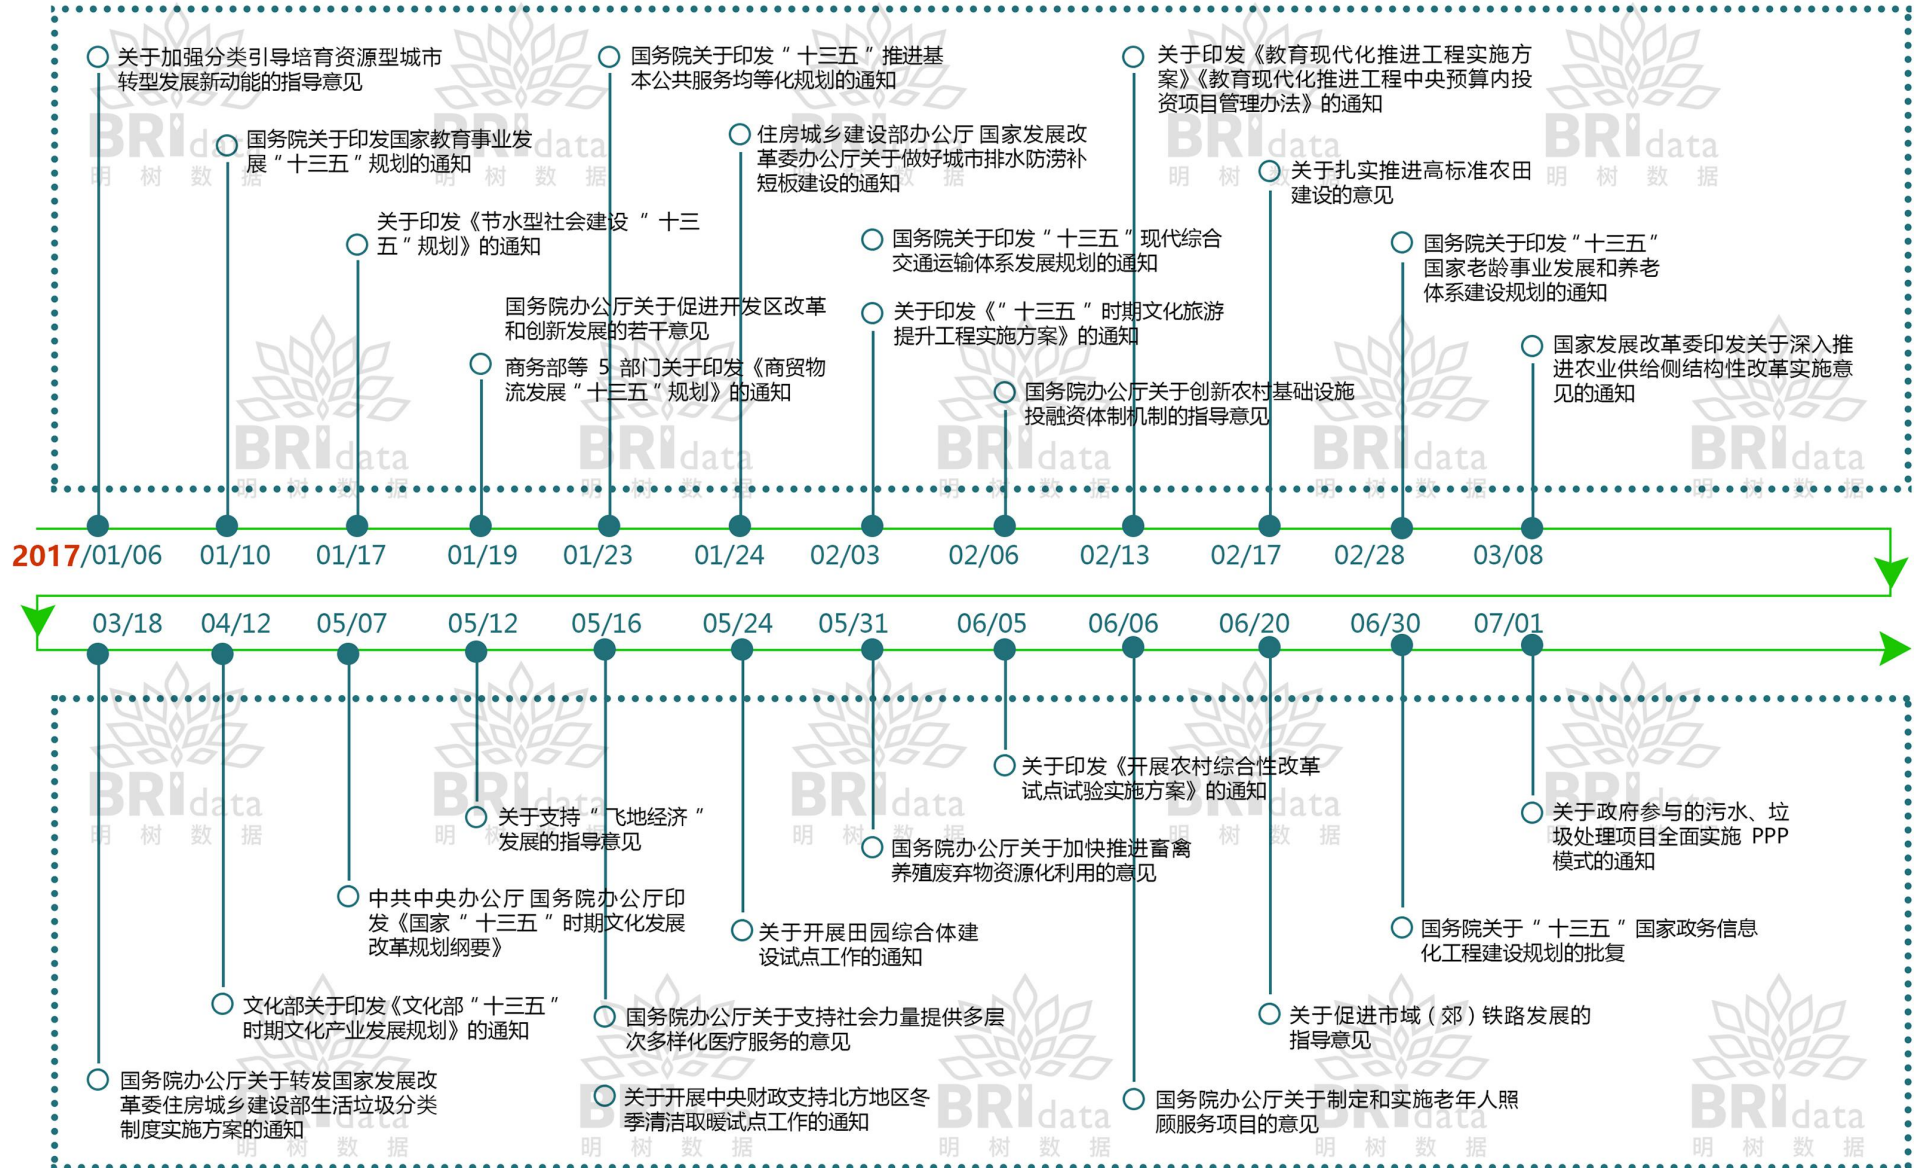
关于加强分类引导培育资源型城市转型发展新动能的指导意见

国务院关于印发国家教育事业发展“十三五”规划的通知

关于印发《节水型社会建设“十三五”规划》的通知

商务部等5部门关于印发《商贸物流发展“十三五”规划》的通知

国务院关于印发“十三五”推进基本公共服务均等化规划的通知

国务院办公厅关于促进开发区改革和创新发展的若干意见

住房城乡建设部办公厅 国家发展改革委办公厅关于做好城市排水防涝补短板建设的通知

国务院关于印发“十三五”现代综合交通运输体系发展规划的通知

关于印发《“十三五”时期文化旅游提升工程实施方案》的通知

国务院办公厅关于创新农村基础设施投融资体制机制的指导意见

关于印发《教育现代化推进工程实施方案》《教育现代化推进工程中央预算内投资项目管理办法》的通知

关于扎实推进高标准农田建设的意见

国务院关于印发“十三五”国家老龄事业发展和养老体系建设规划的通知

国家发展改革委印发关于深入推进农业供给侧结构性改革实施意见的通知

2017/01/06 01/10 01/17 01/19 01/23 01/24 02/03 02/06 02/13 02/17 02/28 03/08

03/18 04/12 05/07 05/12 05/16 05/24 05/31 06/05 06/06 06/20 06/30 07/01

关于印发《开展农村综合性改革试点试验实施方案》的通知

关于支持“飞地经济”发展的指导意见

国务院办公厅关于加快推进畜禽养殖废弃物资源化利用的意见

关于政府参与的污水、垃圾处理项目全面实施PPP模式的通知

中共中央办公厅 国务院办公厅印发《国家“十三五”时期文化发展改革规划纲要》

关于开展田园综合体建设试点工作的通知

国务院关于“十三五”国家政务信息化工程建设规划的批复

文化部关于印发《文化部“十三五”时期文化产业发展规划》的通知

国务院办公厅关于支持社会力量提供多层次多样化医疗服务的意见

关于促进市域（郊）铁路发展的指导意见

国务院办公厅关于转发国家发展改革委住房城乡建设部生活垃圾分类制度实施方案的通知

关于开展中央财政支持北方地区冬季清洁取暖试点工作的通知

国务院办公厅关于制定和实施老年人照顾服务项目的意见

BRIdata 明 树 数 据